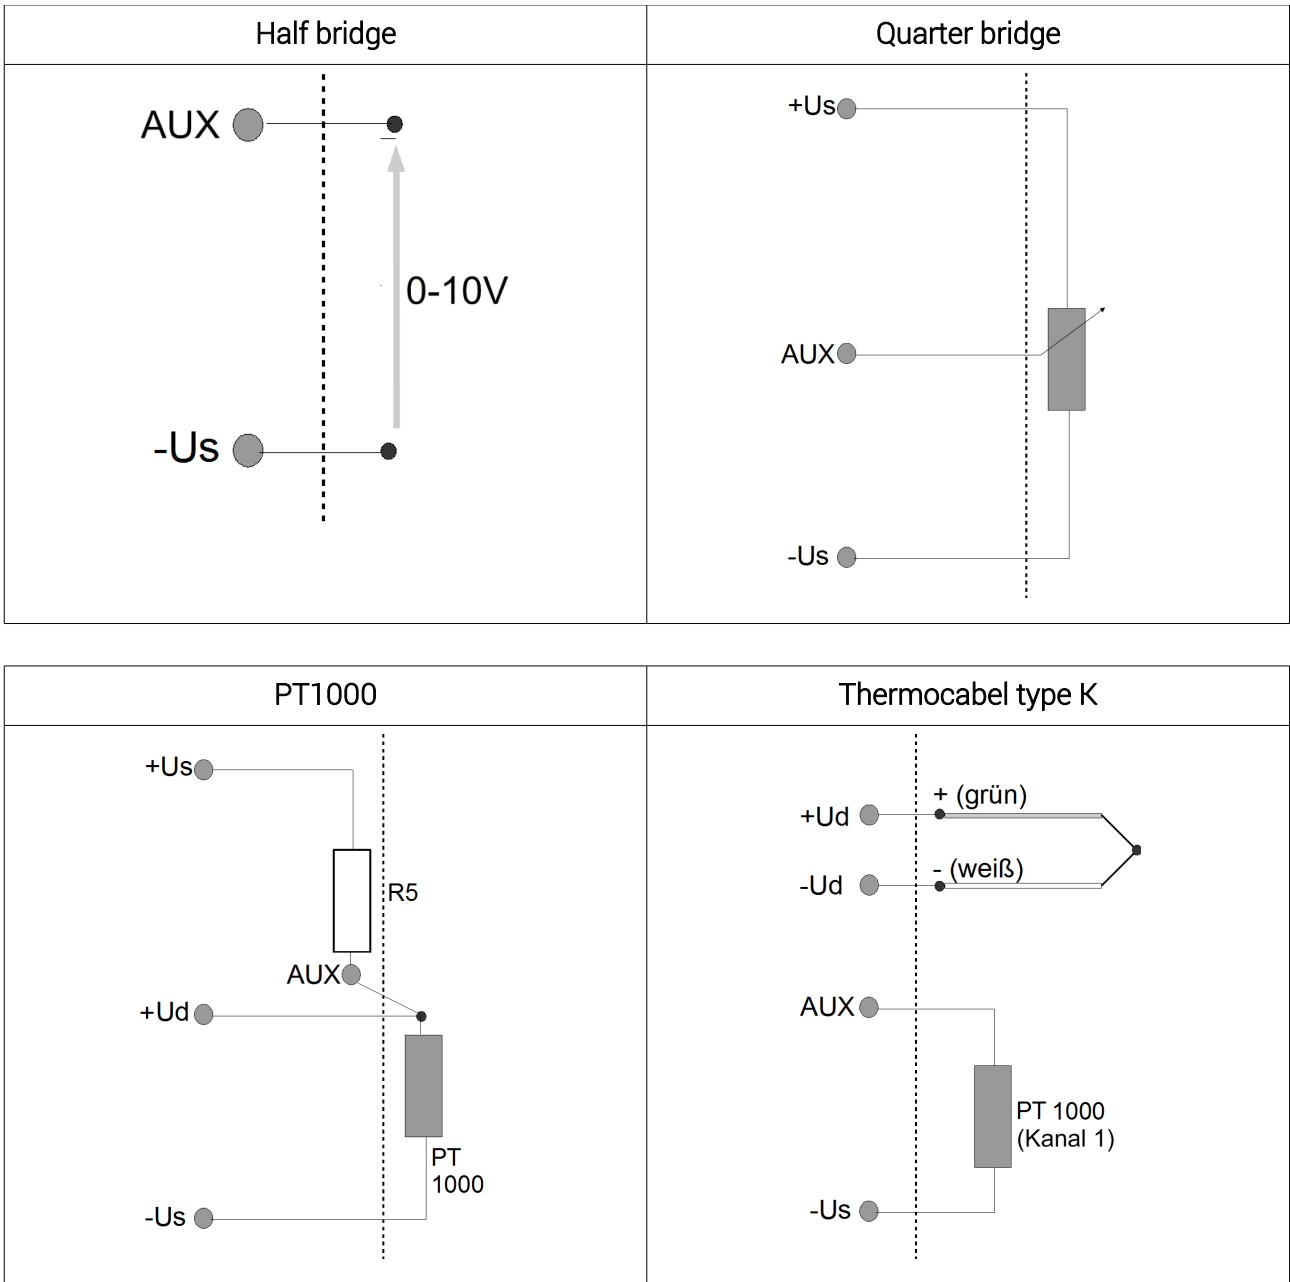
| Half bridge | Quarter bridge |
|---|---|
| AUX<br>0-10V<br>-Us | +Us<br>AUX<br>-Us |

| PT1000 | Thermocabel type K |
|---|---|
| +Us<br>R5<br>AUX<br>+Ud<br>PT 1000<br>-Us | + (grün)<br>+Ud<br>- (weiß)<br>-Ud<br>AUX<br>PT 1000 (Kanal 1)<br>-Us |